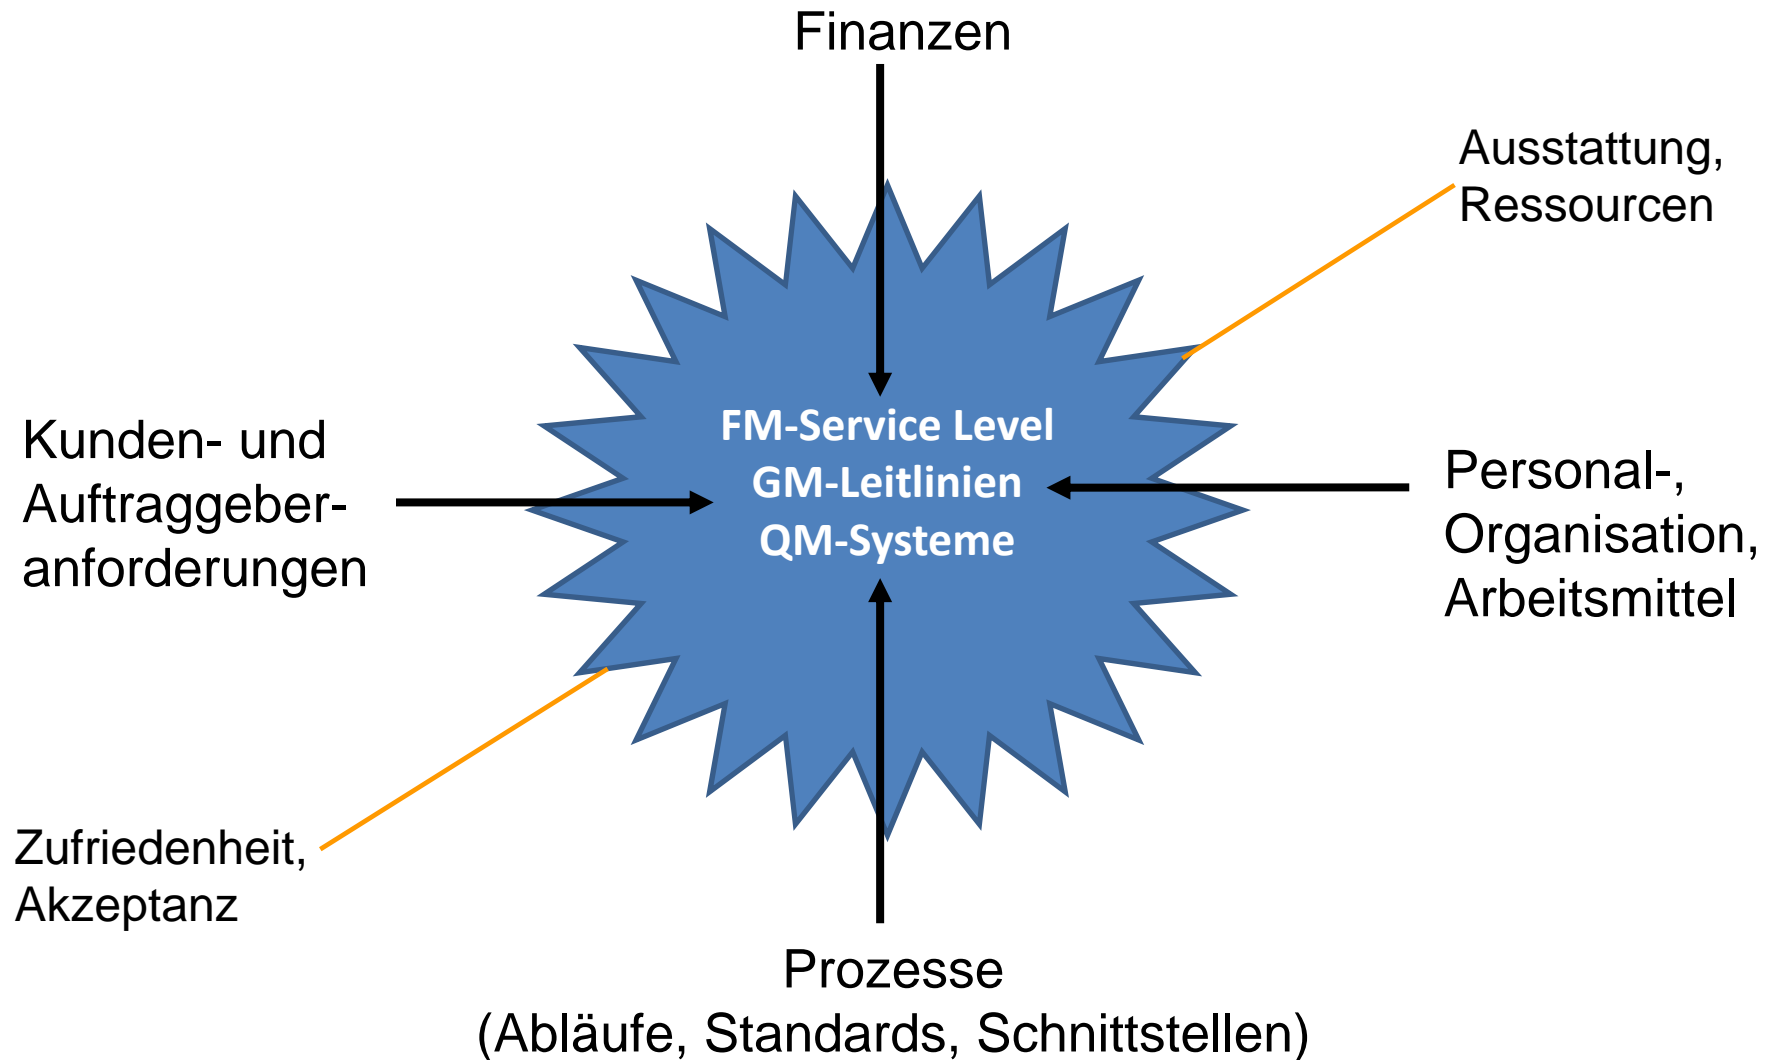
Finanzen

Ausstattung, Ressourcen

Kunden- und Auftraggeber-anforderungen

FM-Service Level
GM-Leitlinien
QM-Systeme

Personal-, Organisation, Arbeitsmittel

Zufriedenheit, Akzeptanz

Prozesse
(Abläufe, Standards, Schnittstellen)